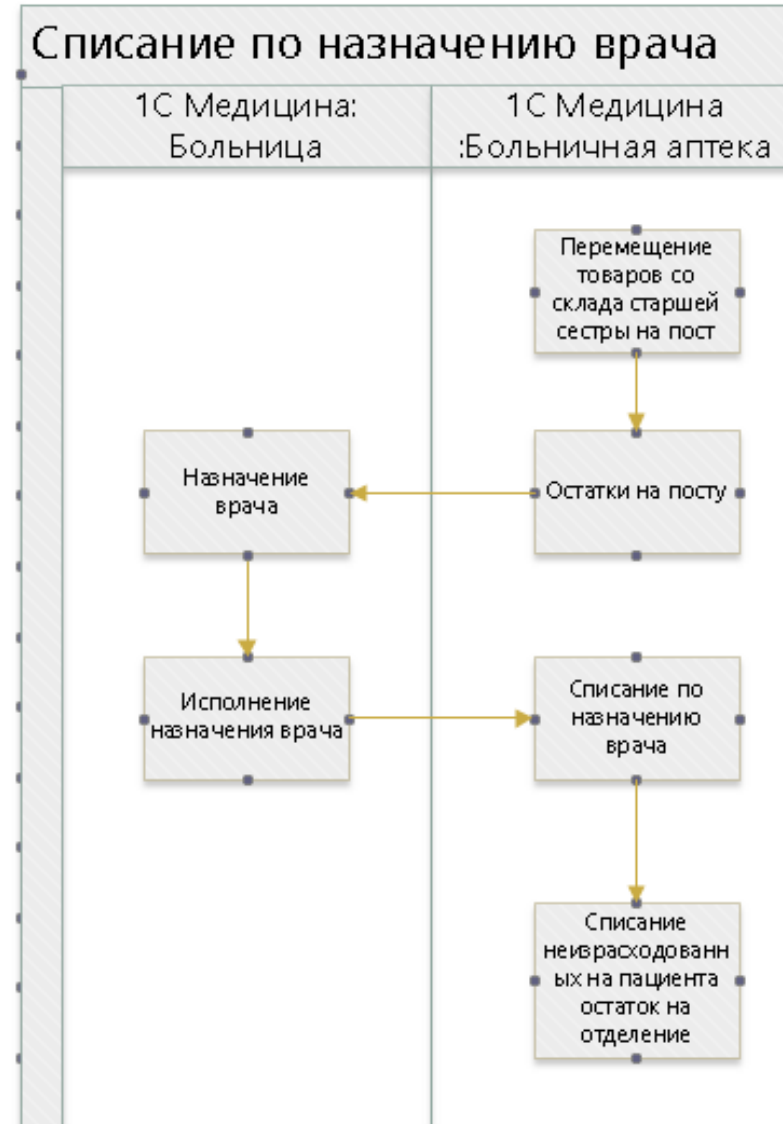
Списание по назначению врача

1С Медицина: Больница

1С Медицина :Больничная аптека

Перемещение товаров со склада старшей сестры на пост

Назначение врача

Остатки на посту

Исполнение назначения врача

Списание по назначению врача

Списание неизрасходованных на пациента остаток на отделение